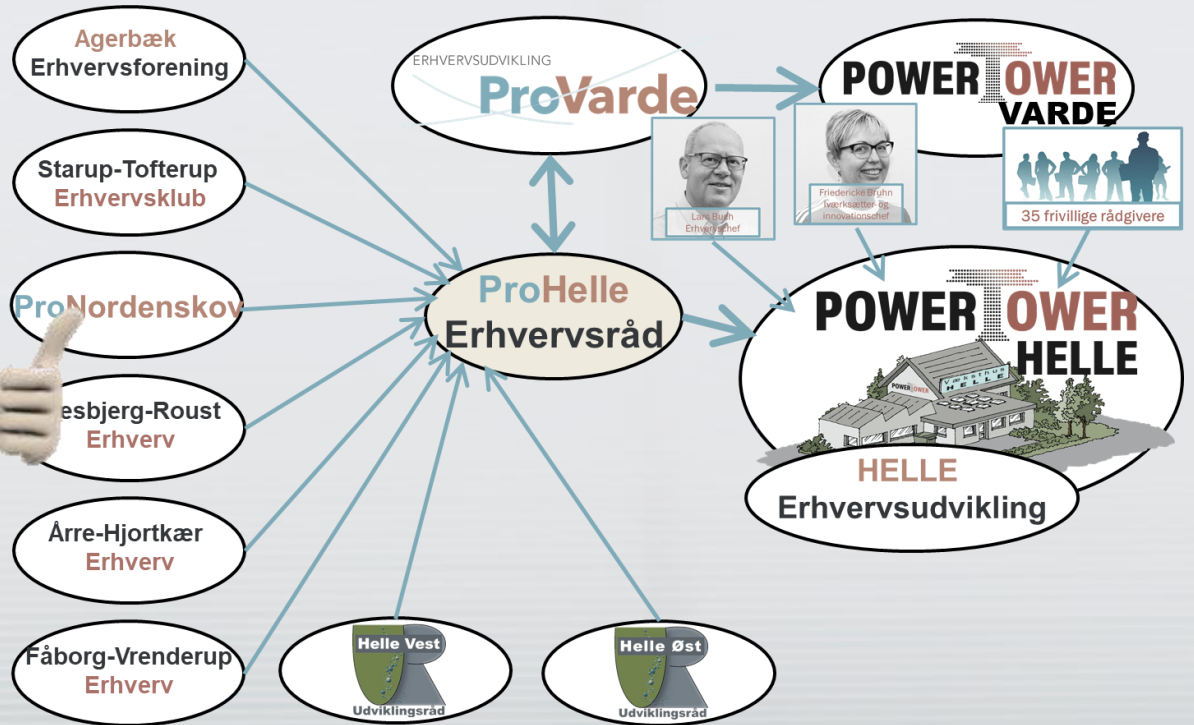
Agerbæk Erhvervsforening

Starup-Tofterup Erhvervsklub

ProNordenskov

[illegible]esbjerg-Roust Erhverv

Årre-Hjortkær Erhverv

Fåborg-Vrenderup Erhverv

ERHVERVSUDVIKLING ProVarde

POWER TOWER VARDE

Lars Buch Erhvervschef

Friedericke Bruhn Iværksætter- og innovationschef

35 frivillige rådgivere

ProHelle Erhvervsråd

POWER TOWER HELLE

POWER TOWER Værkshus HELLE

HELLE Erhvervsudvikling

Helle Vest Udviklingsråd

Helle Øst Udviklingsråd